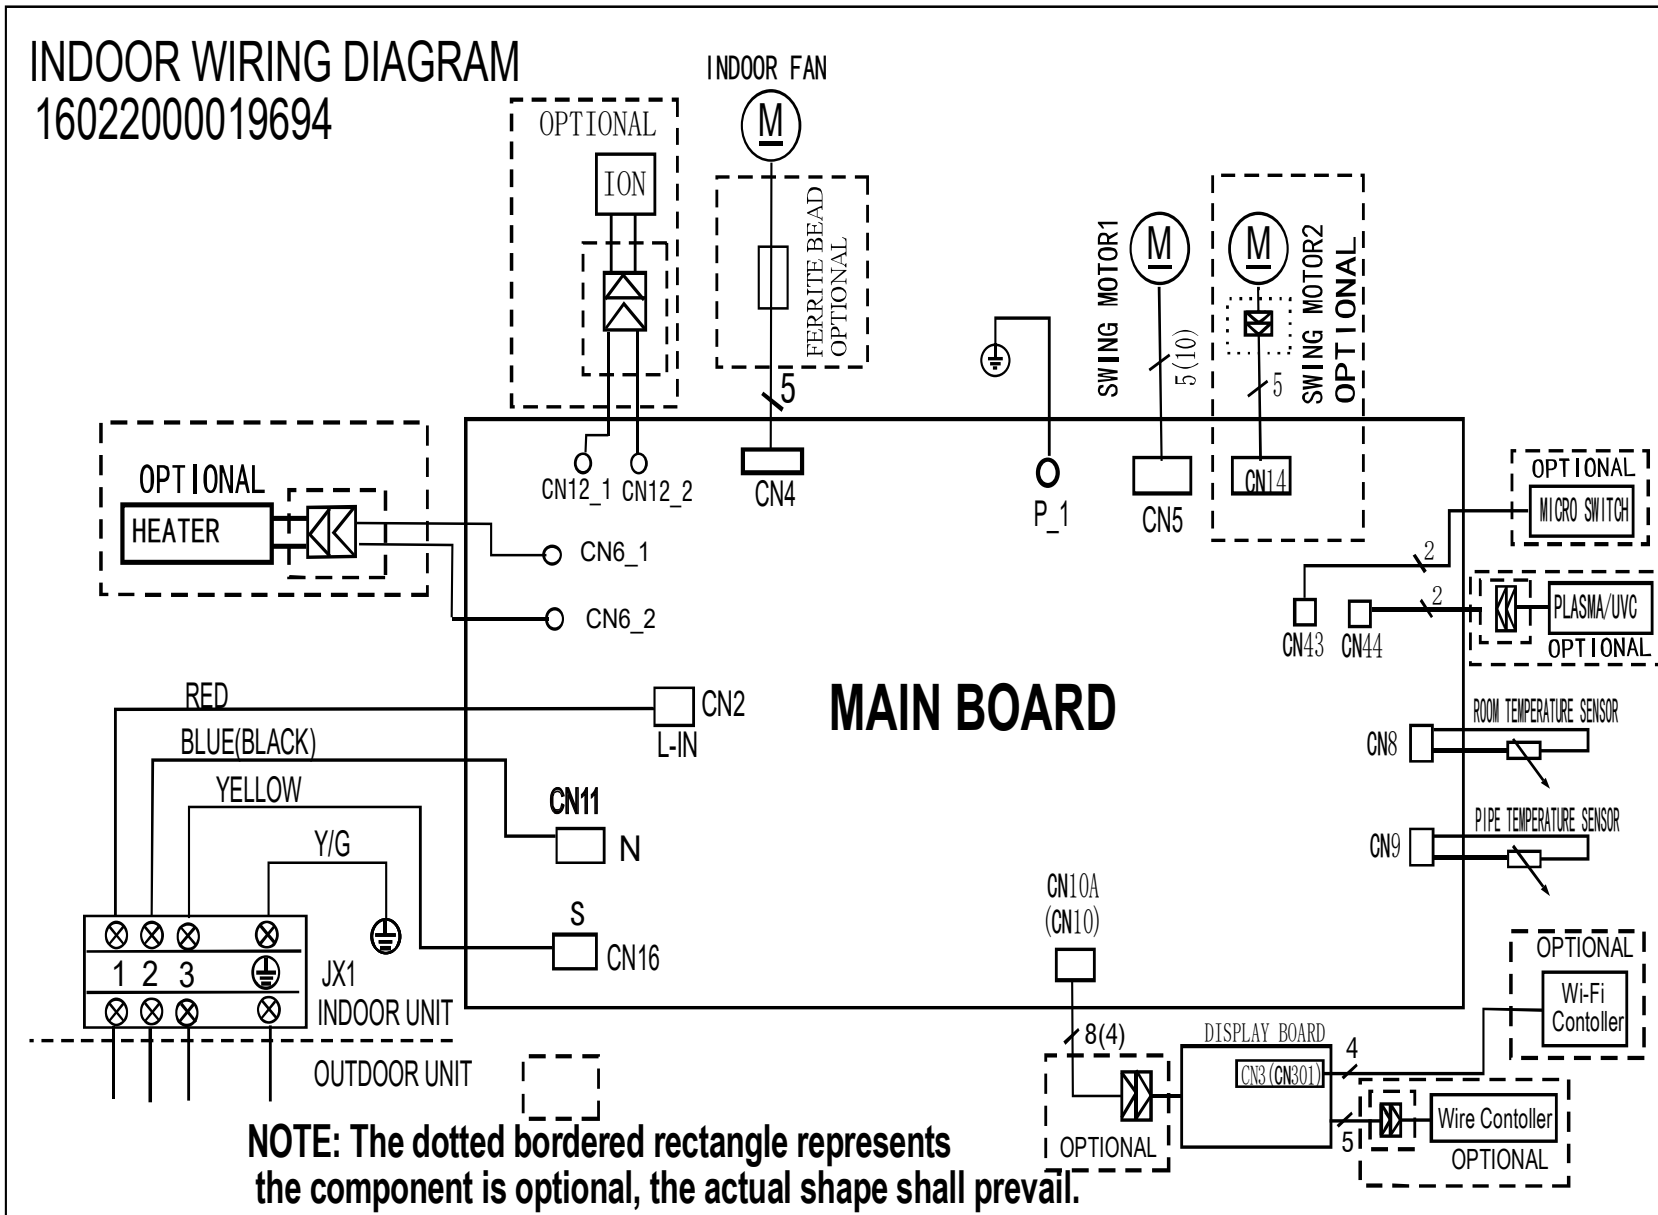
INDOOR WIRING DIAGRAM
16022000019694

OPTIONAL
ION
INDOOR FAN
M
FERRITE BEAD OPTIONAL
5
CN12_1 CN12_2
CN4
P_1
SWING MOTOR1
M
5(10)
CN5
M
SWING MOTOR2 OPTIONAL
5
CN14
OPTIONAL
HEATER
CN6_1
CN6_2
OPTIONAL
MICRO SWITCH
2
2
PLASMA/UVC
OPTIONAL
CN43 CN44
RED
CN2
L-IN
MAIN BOARD
BLUE(BLACK)
ROOM TEMPERATURE SENSOR
CN8
YELLOW
CN11
N
PIPE TEMPERATURE SENSOR
CN9
Y/G
CN10A
(CN10)
S
CN16
1 2 3
JX1
INDOOR UNIT
OPTIONAL
Wi-Fi Contoller
8(4)
DISPLAY BOARD
4
CN3(CN301)
OUTDOOR UNIT
5
Wire Contoller
OPTIONAL
OPTIONAL
NOTE: The dotted bordered rectangle represents the component is optional, the actual shape shall prevail.